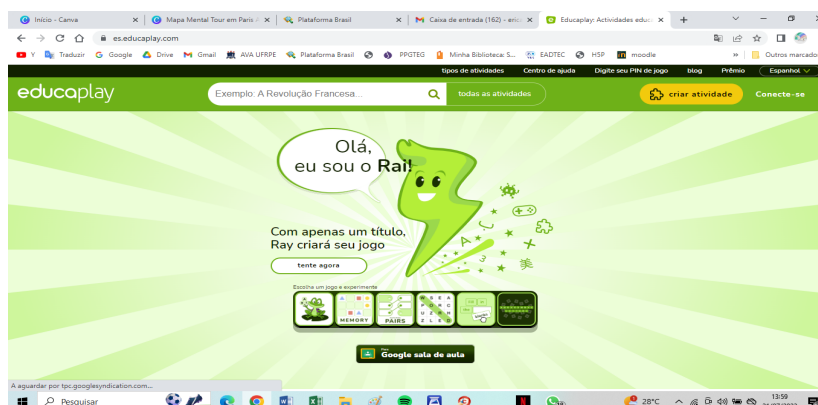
Início - Canva | Mapa Mental Tour em Paris | Plataforma Brasil | Caixa de entrada (162) - eric | Educaplay: Actividades educ

es.educaplay.com

Y Traduzir Google Drive Gmail AVA UFRPE Plataforma Brasil PPGTEG Minha Biblioteca: S... EADTEC HSP moodle » Outros marcado

tipos de atividades Centro de ajuda Digite seu PIN de jogo blog Prêmio Espanhol

educaplay Exemplo: A Revolução Francesa... todas as atividades criar atividade Conecte-se

Olá, eu sou o Rai!

Com apenas um título, Ray criará seu jogo

tente agora

Escolha um jogo e experimente

MEMORY PAIRS

Google sala de aula

A aguardar por tpc.googlesyndication.com...

Pesquisar 28°C 13:59